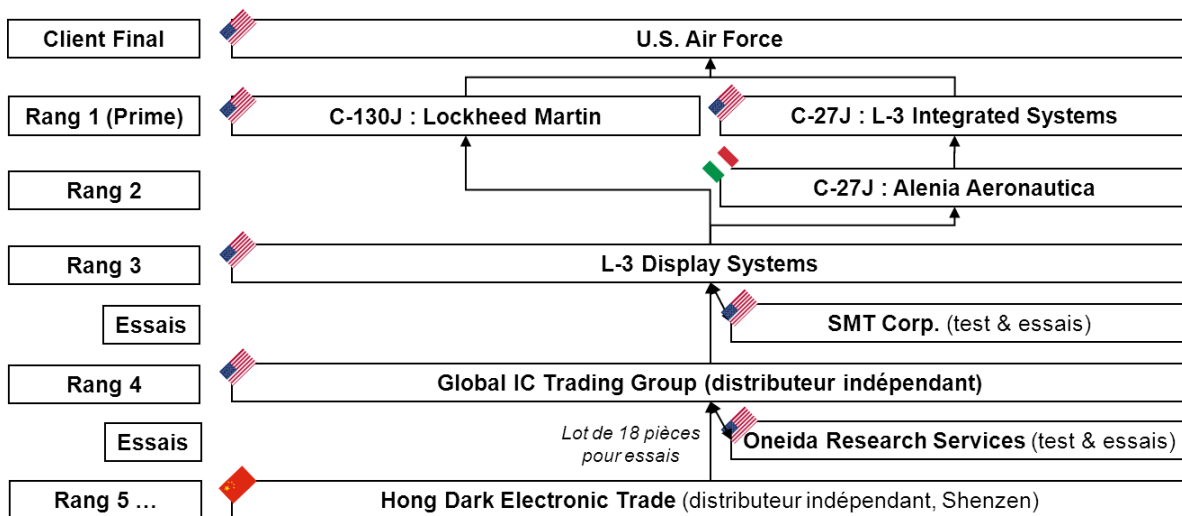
Client Final

U.S. Air Force

Rang 1 (Prime)

C-130J : Lockheed Martin

C-27J : L-3 Integrated Systems

Rang 2

C-27J : Alenia Aeronautica

Rang 3

L-3 Display Systems

Essais

SMT Corp. (test & essais)

Rang 4

Global IC Trading Group (distributeur indépendant)

Essais

Lot de 18 pièces pour essais

Oneida Research Services (test & essais)

Rang 5 …

Hong Dark Electronic Trade (distributeur indépendant, Shenzen)